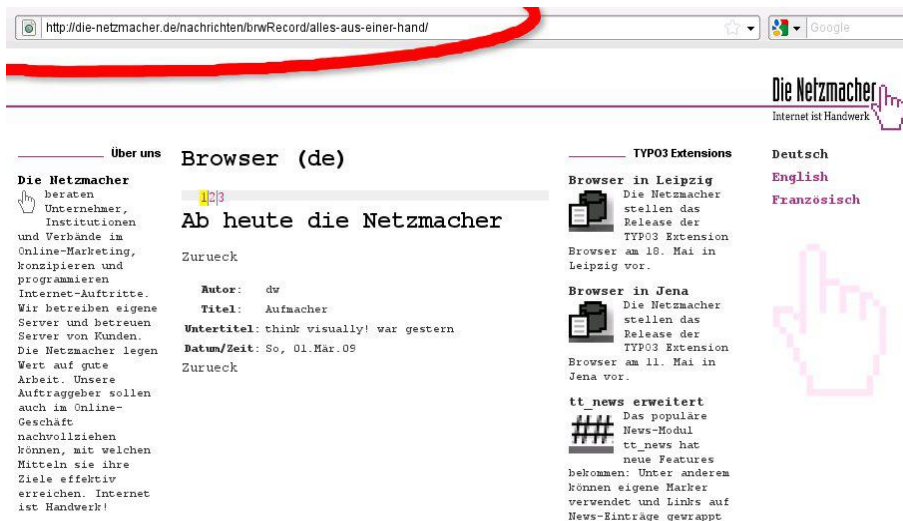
http://die-netzmacher.de/nachrichten/brwRecord/alles-aus-einer-hand/

Google

Die Netzmacher
Internet ist Handwerk

Über uns

Die Netzmacher beraten Unternehmer, Institutionen und Verbände im Online-Marketing, konzipieren und programmieren Internet-Auftritte. Wir betreiben eigene Server und betreuen Server von Kunden. Die Netzmacher legen Wert auf gute Arbeit. Unsere Auftraggeber sollen auch im Online-Geschäft nachvollziehen können, mit welchen Mitteln sie ihre Ziele effektiv erreichen. Internet ist Handwerk!

Browser (de)

1|2|3

Ab heute die Netzmacher

Zurueck

| | |
|---|---|
| Autor: | dw |
| Titel: | Aufmacher |
| Untertitel: | think visually! war gestern |
| Datum/Zeit: | So, 01.Mär.09 |

Zurueck

TYPO3 Extensions

Browser in Leipzig
Die Netzmacher stellen das Release der TYPO3 Extension Browser am 18. Mai in Leipzig vor.

Browser in Jena
Die Netzmacher stellen das Release der TYPO3 Extension Browser am 11. Mai in Jena vor.

tt_news erweitert
Das populäre News-Modul tt_news hat neue Features bekommen: Unter anderem können eigene Marker verwendet und Links auf News-Einträge gewrappt

Deutsch
English
Französisch